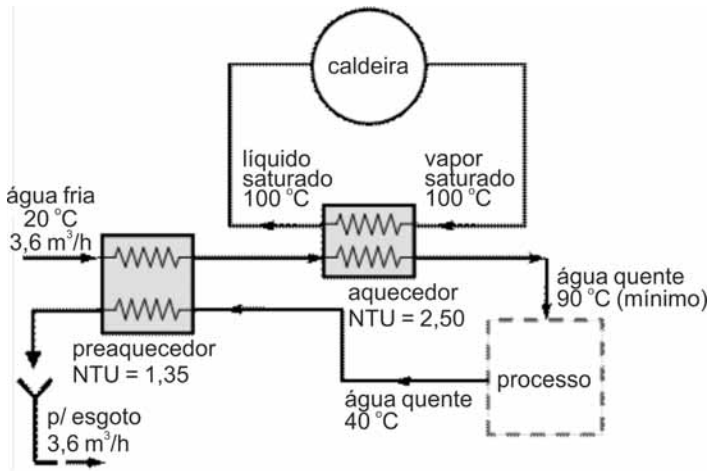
caldeira

líquido saturado 100 °C

vapor saturado 100 °C

água fria 20 °C $3{,}6\ m^3/h$

aquecedor NTU = 2,50

água quente 90 °C (mínimo)

preaquecedor NTU = 1,35

processo

água quente 40 °C

p/ esgoto $3{,}6\ m^3/h$